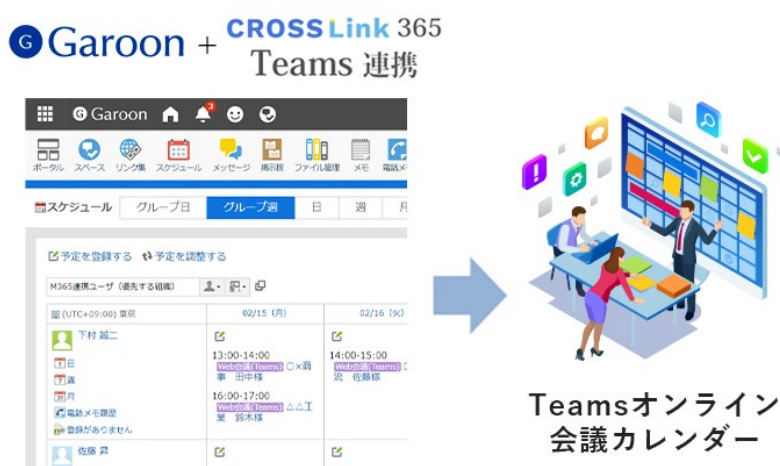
G Garoon + CROSS Link 365
Teams 連携

G Garoon 3

ポータル スペース リンク集 スケジュール メッセージ 掲示板 ファイル管理 メモ 電話メモ

スケジュール グループ日 グループ週 日 週 月

予定を登録する 予定を調整する

M365連携ユーザ（優先する組織）

(UTC+09:00) 東京 02/15 (月) 02/16 (火)

| | 02/15 (月) | 02/16 (火) |
|---|---|---|
| 下村 誠二<br>日<br>週<br>月<br>電話メモ履歴<br>登録がありません | 13:00-14:00<br>Web会議(Teams) ○×商事 田中様<br>16:00-17:00<br>Web会議(Teams) △△工業 鈴木様 | 14:00-15:00<br>Web会議(Teams) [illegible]流 佐藤様 |
| 佐藤 昇 | | |

Teamsオンライン
会議カレンダー